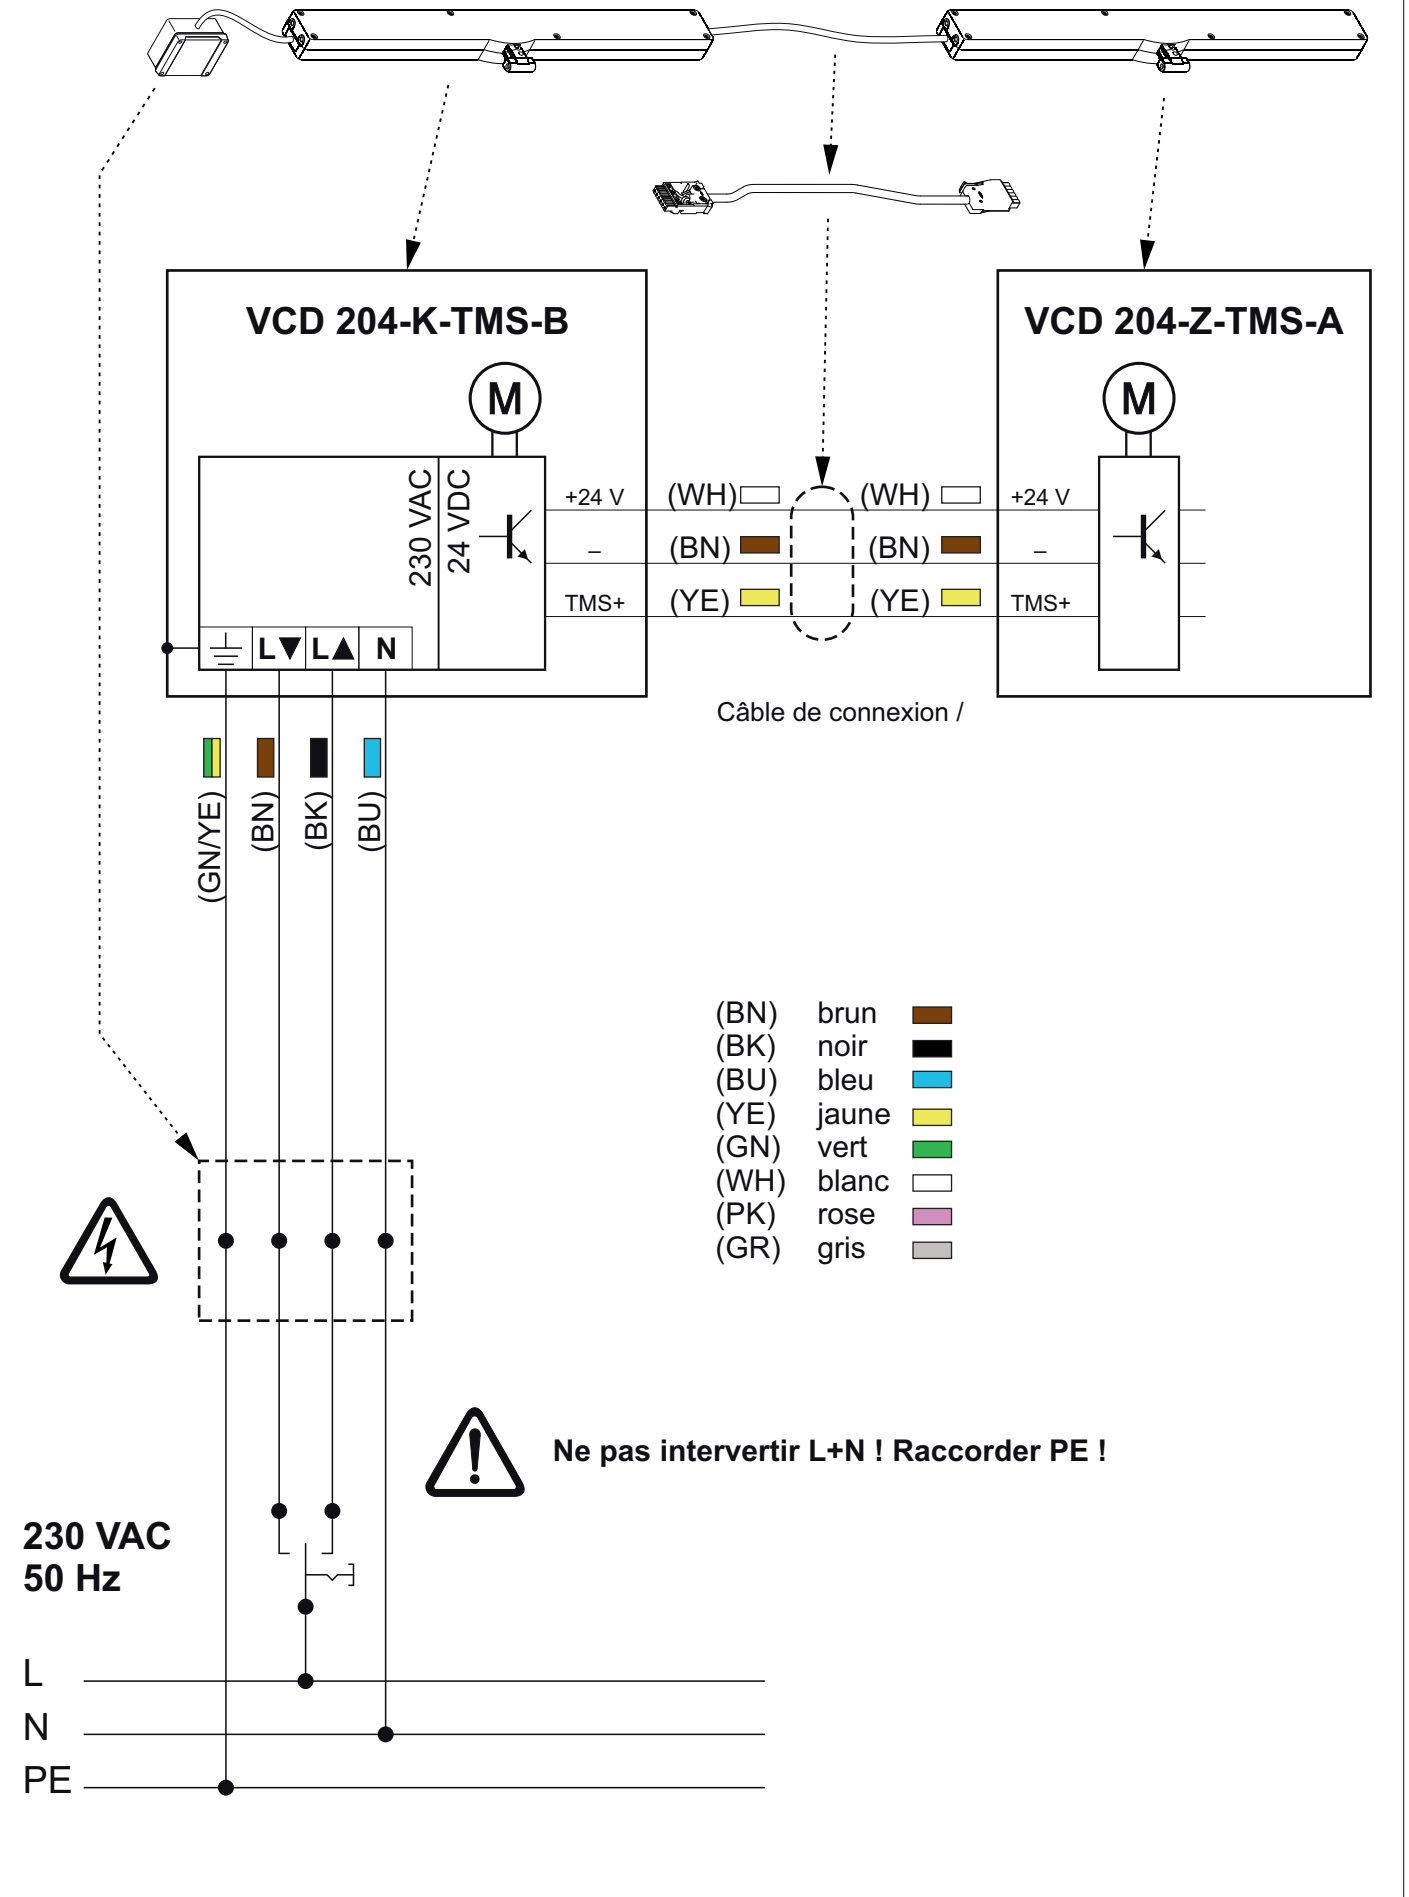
VCD 204-K-TMS-B

M

230 VAC
24 VDC

+24 V
–
TMS+

L▼ L▲ N

(WH)
(BN)
(YE)

(WH)
(BN)
(YE)

VCD 204-Z-TMS-A

M

+24 V
–
TMS+

Câble de connexion /

(GN/YE)
(BN)
(BK)
(BU)

| | | |
|---|---|---|
| (BN) | brun | |
| (BK) | noir | |
| (BU) | bleu | |
| (YE) | jaune | |
| (GN) | vert | |
| (WH) | blanc | |
| (PK) | rose | |
| (GR) | gris | |

Ne pas intervertir L+N ! Raccorder PE !

230 VAC
50 Hz

L
N
PE